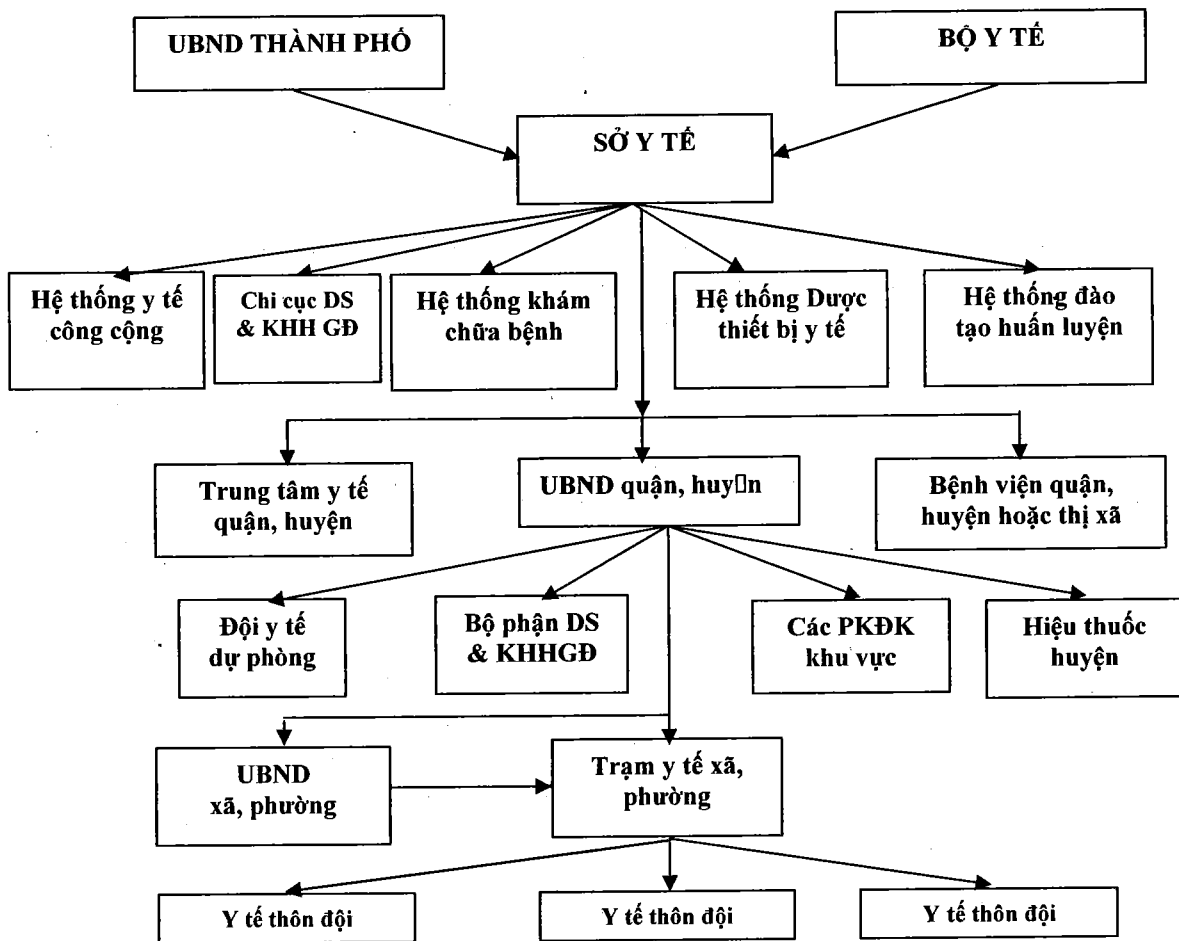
UBND THÀNH PHỐ

BỘ Y TẾ

SỞ Y TẾ

Hệ thống y tế công cộng

Chi cục DS & KHH GĐ

Hệ thống khám chữa bệnh

Hệ thống Dược thiết bị y tế

Hệ thống đào tạo huấn luyện

Trung tâm y tế quận, huyện

UBND quận, huy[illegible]n

Bệnh viện quận, huyện hoặc thị xã

Đội y tế dự phòng

Bộ phận DS & KHHGĐ

Các PKĐK khu vực

Hiệu thuốc huyện

UBND xã, phường

Trạm y tế xã, phường

Y tế thôn đội

Y tế thôn đội

Y tế thôn đội